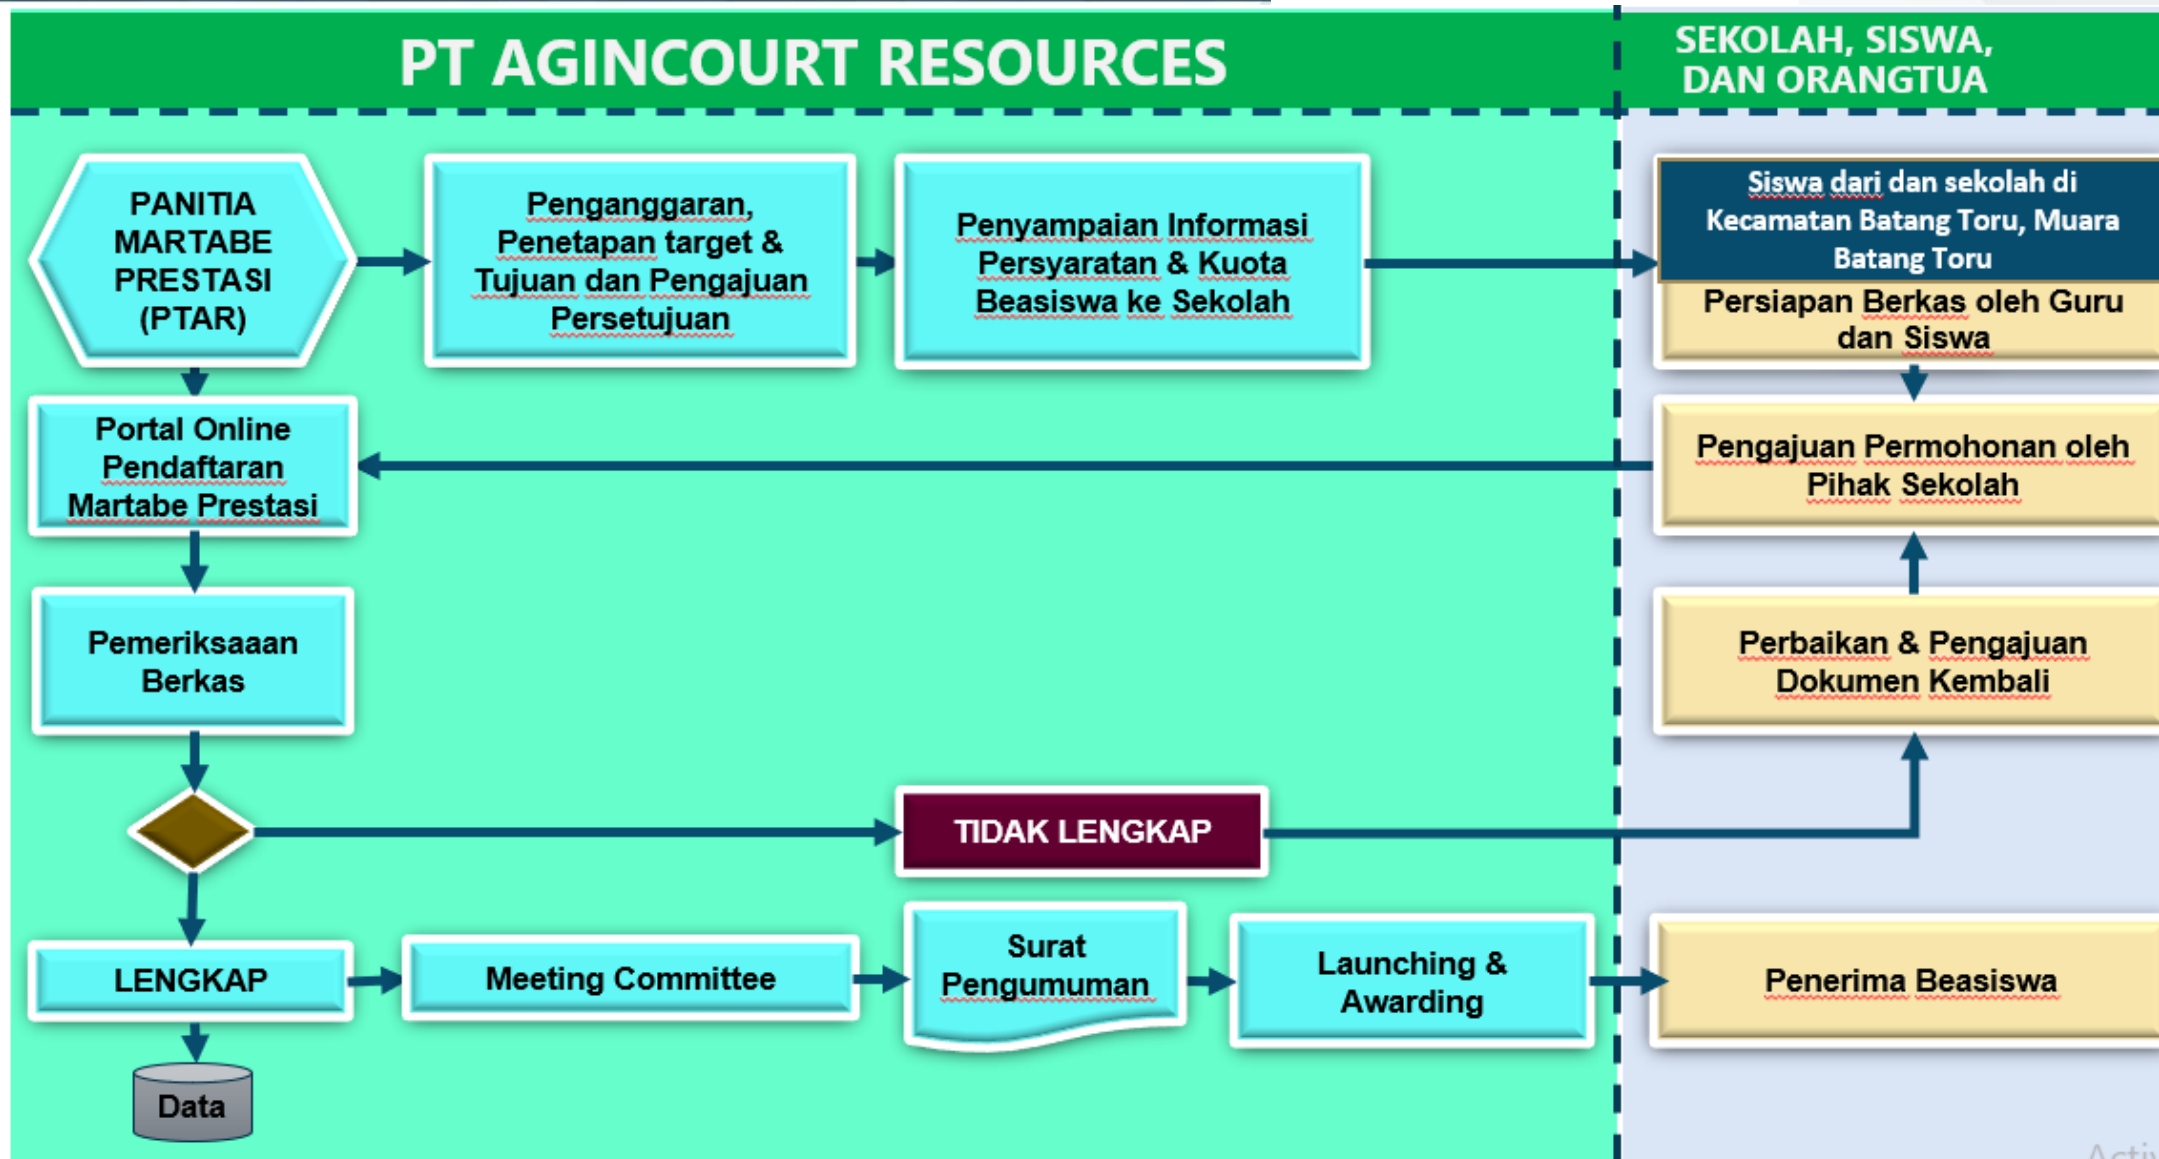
PT AGINCOURT RESOURCES

SEKOLAH, SISWA, DAN ORANGTUA

PANITIA MARTABE PRESTASI (PTAR)

Penganggaran, Penetapan target & Tujuan dan Pengajuan Persetujuan

Penyampaian Informasi Persyaratan & Kuota Beasiswa ke Sekolah

Siswa dari dan sekolah di Kecamatan Batang Toru, Muara Batang Toru

Persiapan Berkas oleh Guru dan Siswa

Portal Online Pendaftaran Martabe Prestasi

Pengajuan Permohonan oleh Pihak Sekolah

Pemeriksaaan Berkas

Perbaikan & Pengajuan Dokumen Kembali

TIDAK LENGKAP

LENGKAP

Meeting Committee

Surat Pengumuman

Launching & Awarding

Penerima Beasiswa

Data

Activ